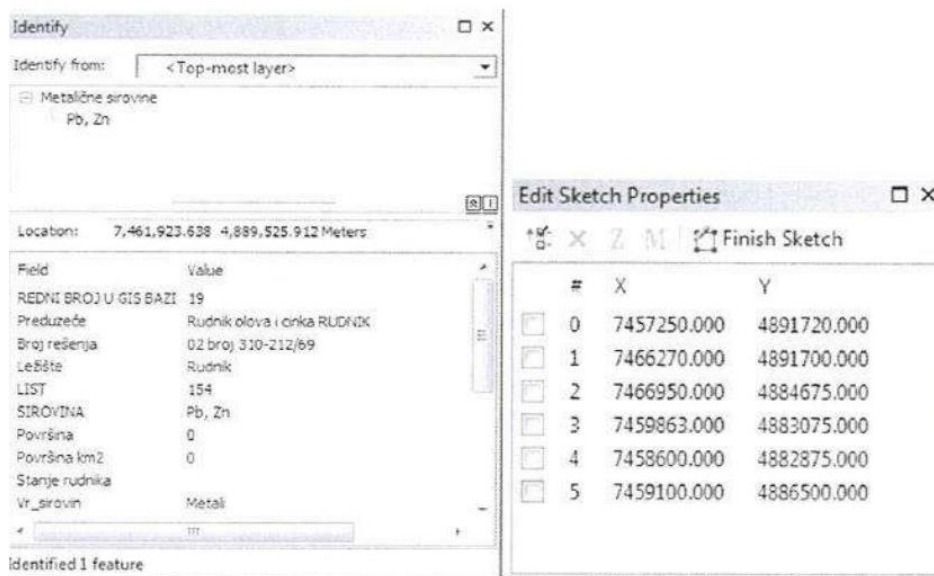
Identify

Identify from: <Top-most layer>

Metalične sirovine
Pb, Zn

Location: 7,461,923.638 4,889,525.912 Meters

| Field | Value |
|---|---|
| REDNI BROJ U GIS BAZI | 19 |
| Preduzeće | Rudnik olova i cinka RUDNIK |
| Broj rešenja | 02 broj 310-212/69 |
| Ležište | Rudnik |
| LIST | 154 |
| SIROVINA | Pb, Zn |
| Površina | 0 |
| Površina km2 | 0 |
| Stanje rudnika | |
| Vr_sirovin | Metali |

Identified 1 feature

Edit Sketch Properties

Z M Finish Sketch

| # | X | Y |
|---|---|---|
| 0 | 7457250.000 | 4891720.000 |
| 1 | 7466270.000 | 4891700.000 |
| 2 | 7466950.000 | 4884675.000 |
| 3 | 7459863.000 | 4883075.000 |
| 4 | 7458600.000 | 4882875.000 |
| 5 | 7459100.000 | 4886500.000 |